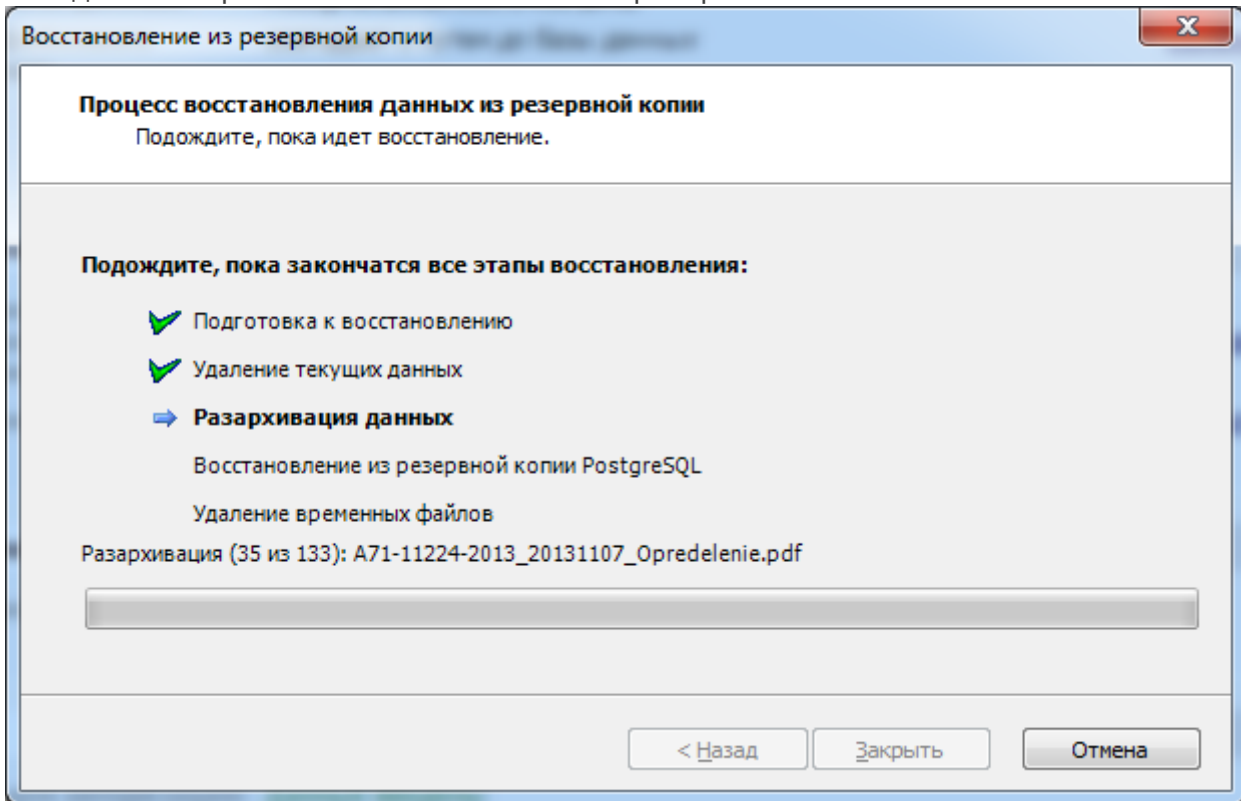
Восстановление из резервной копии

Процесс восстановления данных из резервной копии
Подождите, пока идет восстановление.

Подождите, пока закончатся все этапы восстановления:

Подготовка к восстановлению

Удаление текущих данных

Разархивация данных

Восстановление из резервной копии PostgreSQL

Удаление временных файлов

Разархивация (35 из 133): A71-11224-2013_20131107_Opredelenie.pdf

< Назад
Закрыть
Отмена